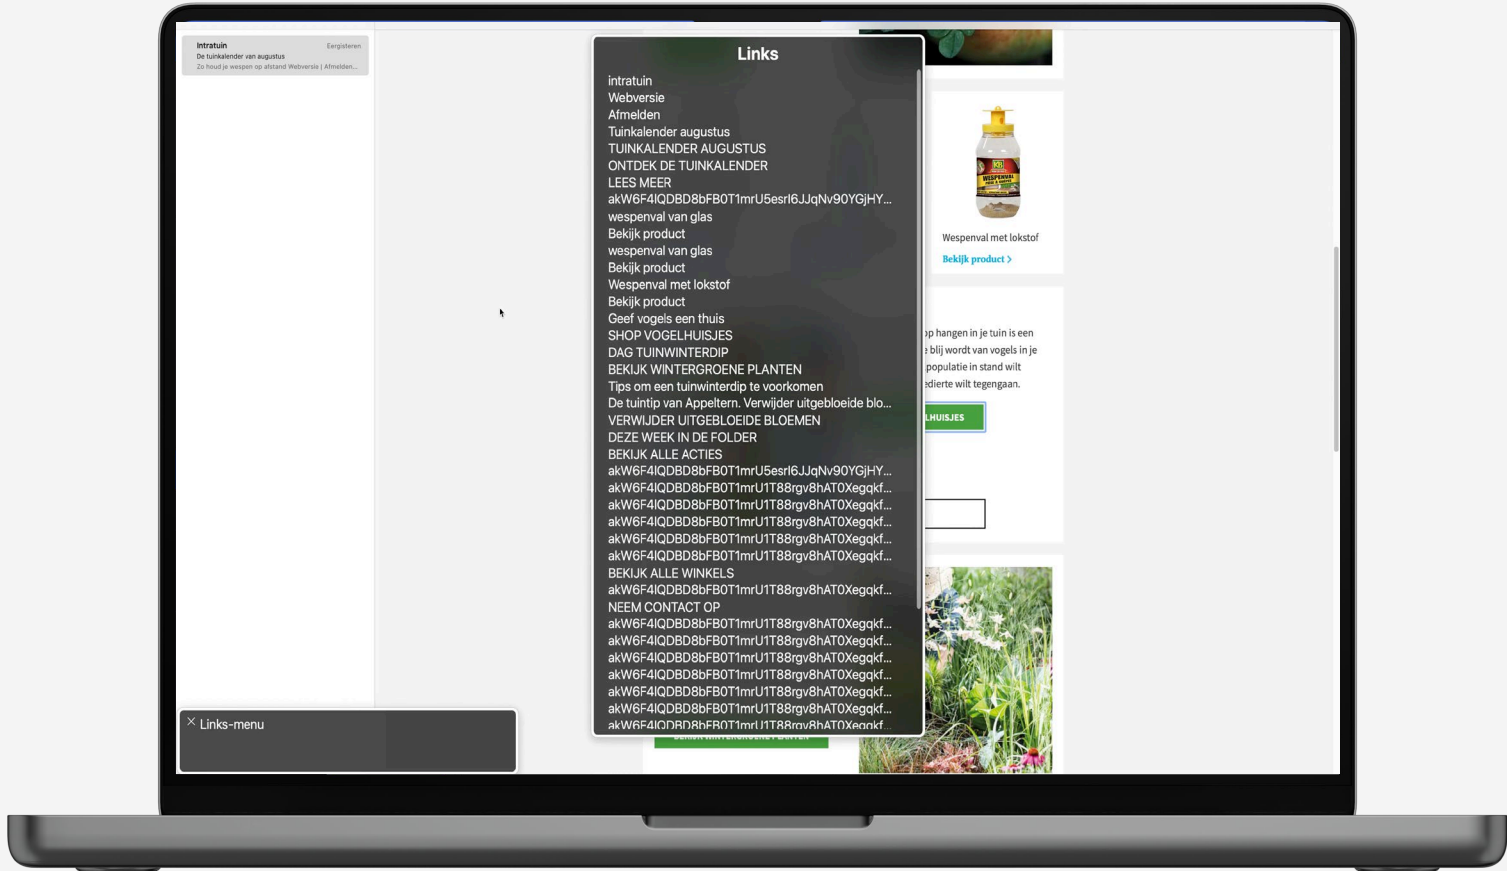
Intratuin
Eergisteren
De tuinkalender van augustus
Zo houd je wespen op afstand Webversie | Afmelden...

Links
intratuin
Webversie
Afmelden
Tuinkalender augustus
TUINKALENDER AUGUSTUS
ONTDEK DE TUINKALENDER
LEES MEER
akW6F4lQDBD8bFB0T1mrU5esrl6JJqNv90YGjHY...
wespenval van glas
Bekijk product
wespenval van glas
Bekijk product
Wespenval met lokstof
Bekijk product
Geef vogels een thuis
SHOP VOGELHUISJES
DAG TUINWINTERDIP
BEKIJK WINTERGROENE PLANTEN
Tips om een tuinwinterdip te voorkomen
De tuintip van Appeltern. Verwijder uitgebloeide blo...
VERWIJDER UITGEBLOEIDE BLOEMEN
DEZE WEEK IN DE FOLDER
BEKIJK ALLE ACTIES
akW6F4lQDBD8bFB0T1mrU5esrl6JJqNv90YGjHY...
akW6F4lQDBD8bFB0T1mrU1T88rgv8hAT0Xegqkf...
akW6F4lQDBD8bFB0T1mrU1T88rgv8hAT0Xegqkf...
akW6F4lQDBD8bFB0T1mrU1T88rgv8hAT0Xegqkf...
akW6F4lQDBD8bFB0T1mrU1T88rgv8hAT0Xegqkf...
akW6F4lQDBD8bFB0T1mrU1T88rgv8hAT0Xegqkf...
BEKIJK ALLE WINKELS
akW6F4lQDBD8bFB0T1mrU1T88rgv8hAT0Xegqkf...
NEEM CONTACT OP
akW6F4lQDBD8bFB0T1mrU1T88rgv8hAT0Xegqkf...
akW6F4lQDBD8bFB0T1mrU1T88rgv8hAT0Xegqkf...
akW6F4lQDBD8bFB0T1mrU1T88rgv8hAT0Xegqkf...
akW6F4lQDBD8bFB0T1mrU1T88rgv8hAT0Xegqkf...
akW6F4lQDBD8bFB0T1mrU1T88rgv8hAT0Xegqkf...
akW6F4lQDBD8bFB0T1mrU1T88rgv8hAT0Xegqkf...
akW6F4lQDBD8bFB0T1mrU1T88rgv8hAT0Xegqkf...

Wespenval met lokstof
Bekijk product >

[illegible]p hangen in je tuin is een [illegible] blij wordt van vogels in je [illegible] populatie in stand wilt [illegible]dierte wilt tegengaan.

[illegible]LHUISJES

Links-menu